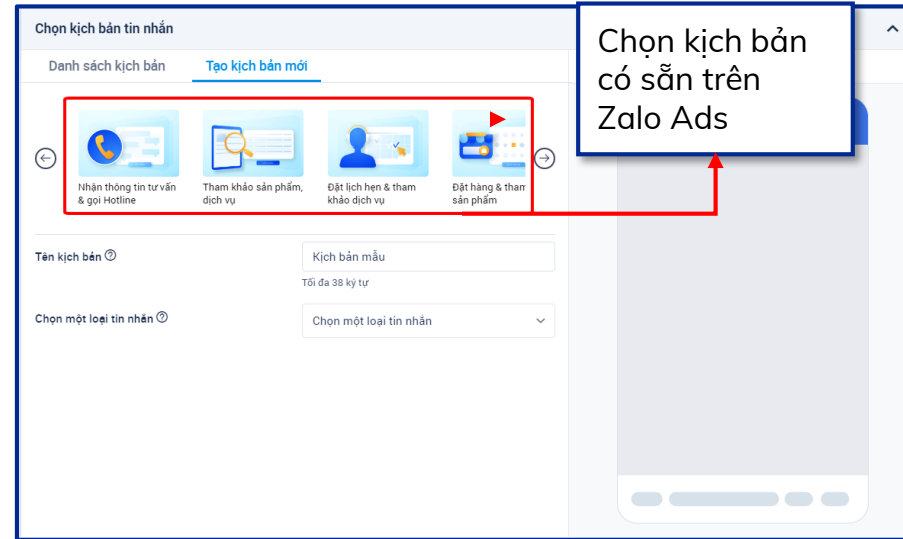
Chọn kịch bản tin nhắn

Danh sách kịch bản

Tạo kịch bản mới

Nhận thông tin tư vấn & gọi Hotline

Tham khảo sản phẩm, dịch vụ

Đặt lịch hẹn & tham khảo dịch vụ

Đặt hàng & tham sản phẩm

Chọn kịch bản có sẵn trên Zalo Ads

Tên kịch bản

Kịch bản mẫu

Tối đa 38 ký tự

Chọn một loại tin nhắn

Chọn một loại tin nhắn